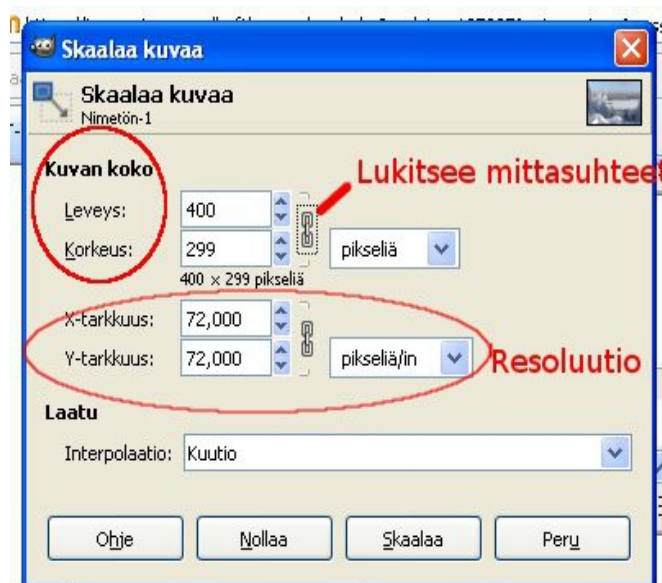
Skaalaa kuvaa

Skaalaa kuvaa
Nimetön-1

Kuvan koko

Lukitsee mittasuhteet

Leveys: 400

Korkeus: 299

pikseliä

400 × 299 pikseliä

X-tarkkuus: 72,000

Y-tarkkuus: 72,000

pikseliä/in

Resoluutio

Laatu

Interpolaatio: Kuutio

Ohje

Nollaa

Skaalaa

Peru